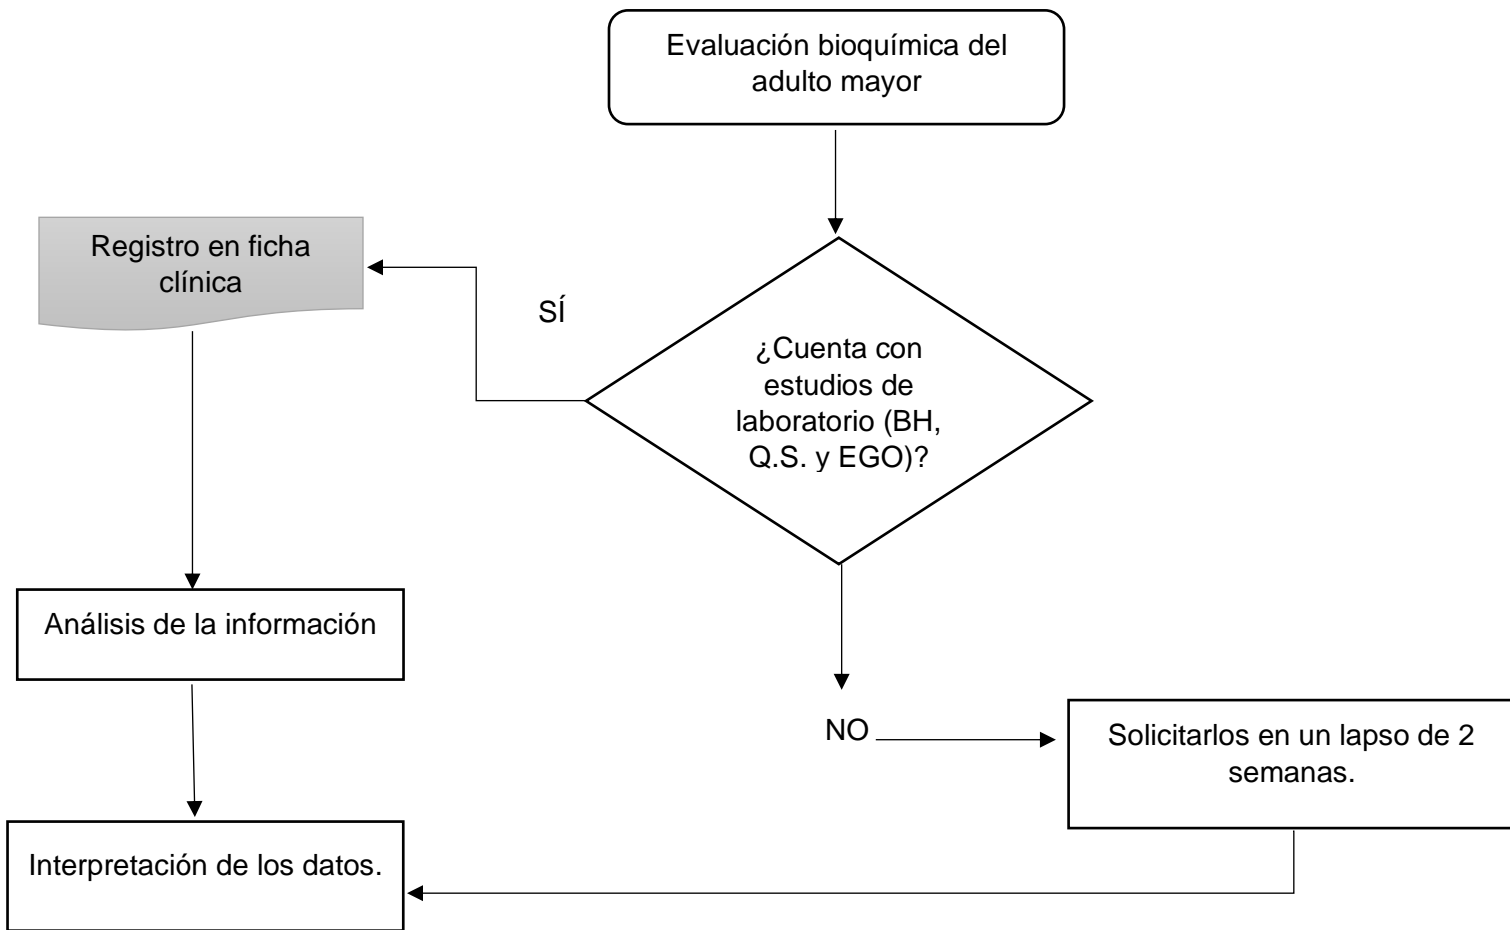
Evaluación bioquímica del adulto mayor

¿Cuenta con estudios de laboratorio (BH, Q.S. y EGO)?

SÍ

Registro en ficha clínica

Análisis de la información

Interpretación de los datos.

NO

Solicitarlos en un lapso de 2 semanas.